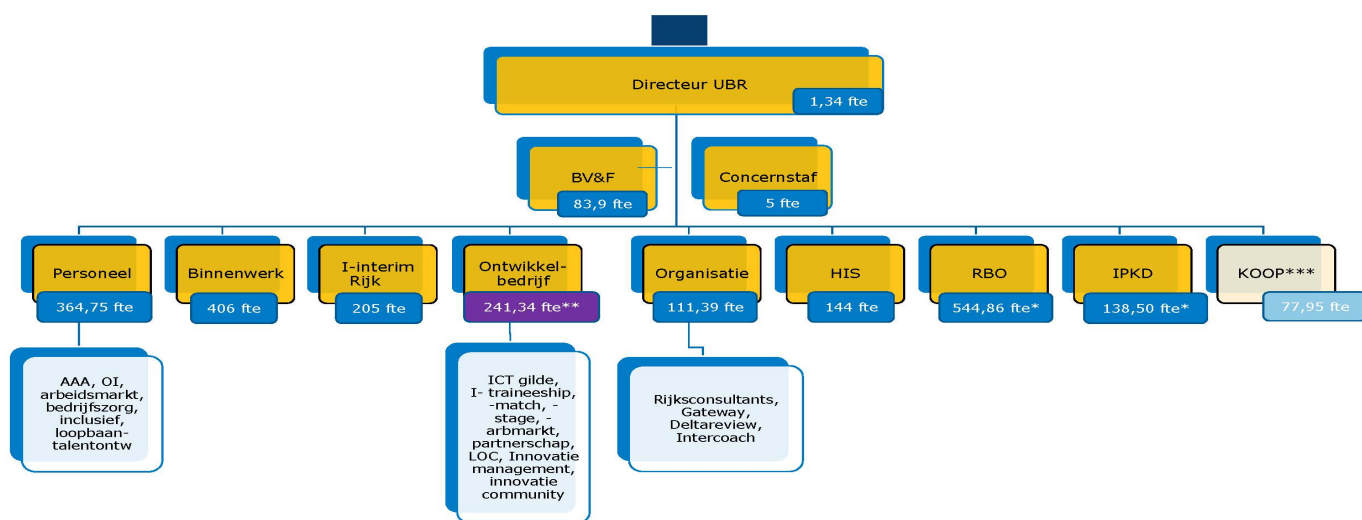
Directeur UBR
1,34 fte

BV&F
83,9 fte

Concernstaf
5 fte

Personeel
364,75 fte

Binnenwerk
406 fte

I-interim Rijk
205 fte

Ontwikkelbedrijf
241,34 fte**

Organisatie
111,39 fte

HIS
144 fte

RBO
544,86 fte*

IPKD
138,50 fte*

KOOP***
77,95 fte

AAA, OI, arbeidsmarkt, bedrijfszorg, inclusief, loopbaan-talentontw

ICT gilde, I- traineeship, -match, -stage, -arbmarkt, partnerschap, LOC, Innovatie management, innovatie community

Rijksconsultants, Gateway, Deltareview, Intercoach